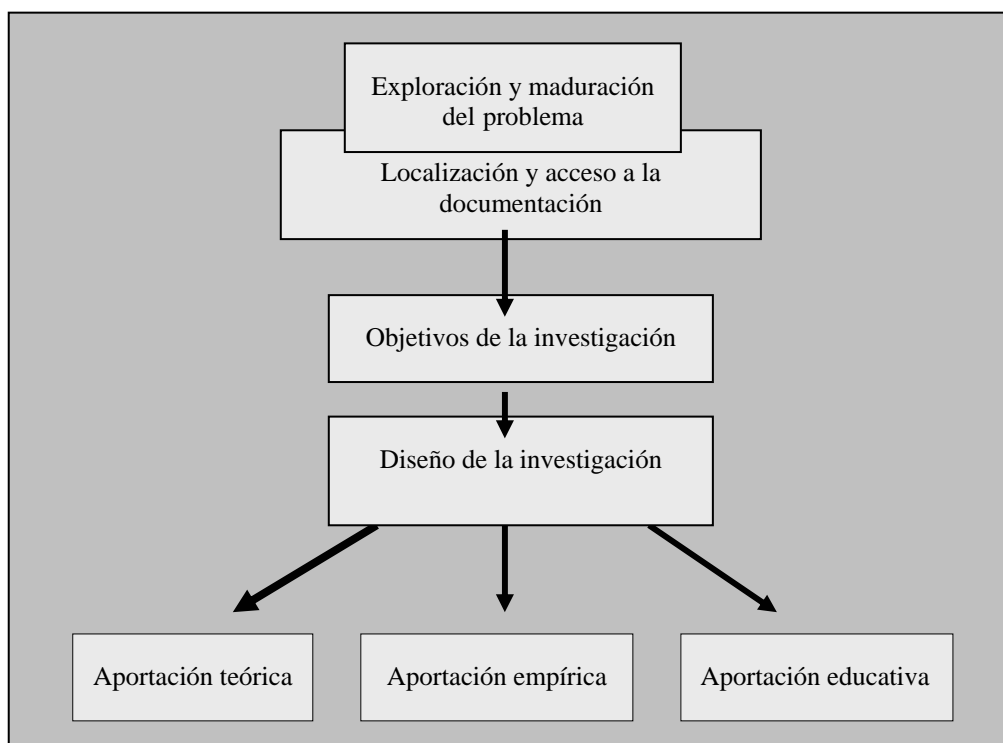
Exploración y maduración del problema

Localización y acceso a la documentación

Objetivos de la investigación

Diseño de la investigación

Aportación teórica

Aportación empírica

Aportación educativa